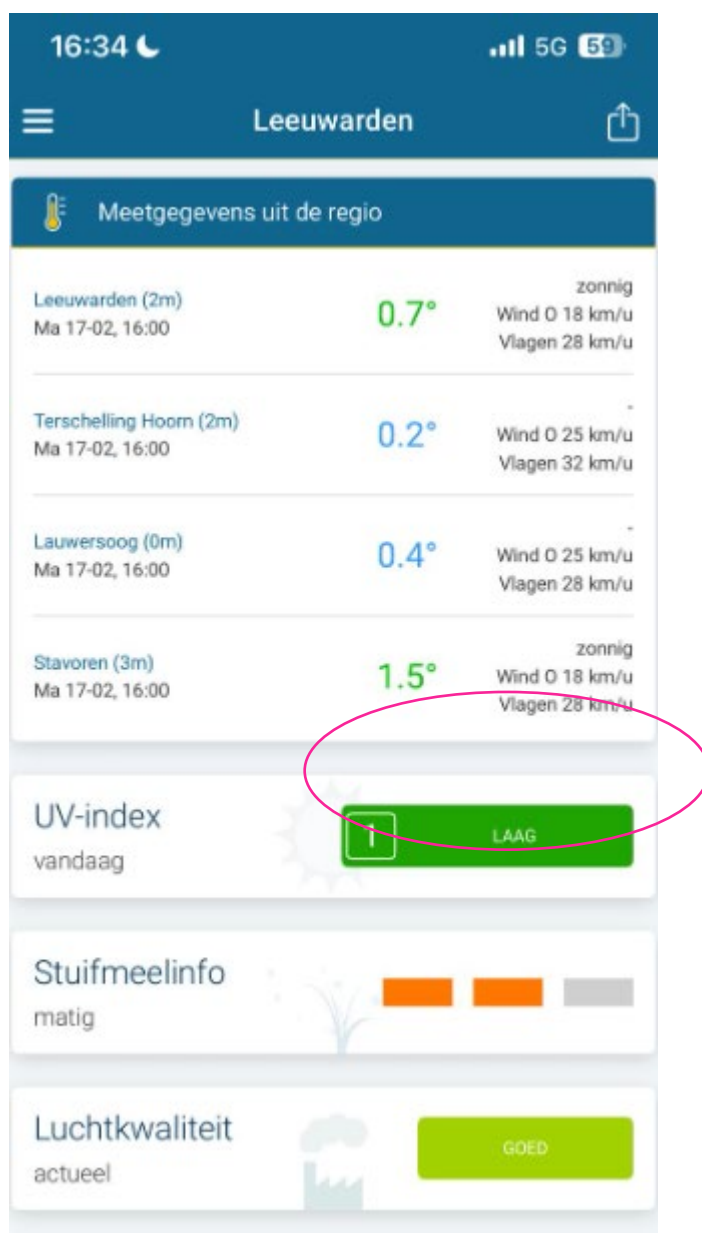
16:34

5G 59

Leeuwarden

Meetgegevens uit de regio

Leeuwarden (2m)
Ma 17-02, 16:00
0.7°
zonnig
Wind O 18 km/u
Vlagen 28 km/u

Terschelling Hoorn (2m)
Ma 17-02, 16:00
0.2°
-
Wind O 25 km/u
Vlagen 32 km/u

Lauwersoog (0m)
Ma 17-02, 16:00
0.4°
-
Wind O 25 km/u
Vlagen 28 km/u

Stavoren (3m)
Ma 17-02, 16:00
1.5°
zonnig
Wind O 18 km/u
Vlagen 28 km/u

UV-index
vandaag
1
LAAG

Stuifmeelinfo
matig

Luchtkwaliteit
actueel
GOED